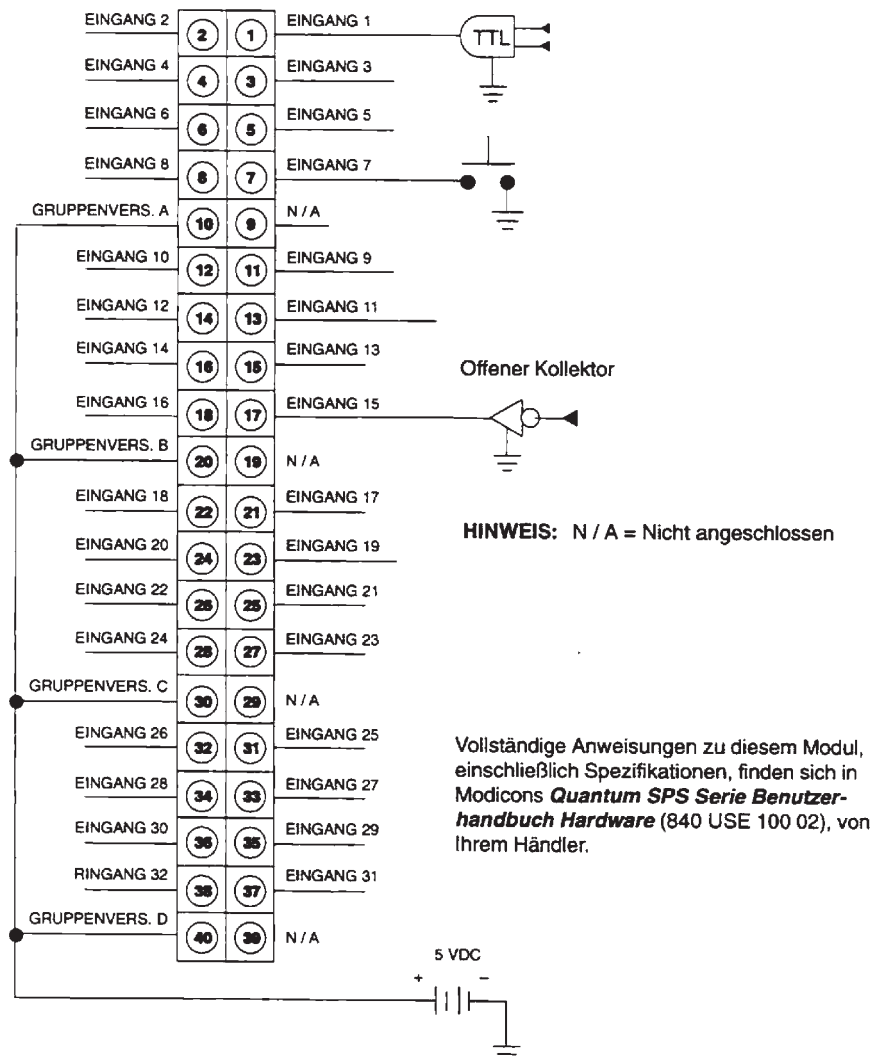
EINGANG 2
2
1
EINGANG 1
TTL
EINGANG 4
4
3
EINGANG 3
EINGANG 6
6
5
EINGANG 5
EINGANG 8
8
7
EINGANG 7
GRUPPENVERS. A
10
9
N / A
EINGANG 10
12
11
EINGANG 9
EINGANG 12
14
13
EINGANG 11
EINGANG 14
16
15
EINGANG 13
Offener Kollektor
EINGANG 16
18
17
EINGANG 15
GRUPPENVERS. B
20
19
N / A
EINGANG 18
22
21
EINGANG 17
HINWEIS: N / A = Nicht angeschlossen
EINGANG 20
24
23
EINGANG 19
EINGANG 22
26
25
EINGANG 21
EINGANG 24
28
27
EINGANG 23
GRUPPENVERS. C
30
29
N / A
EINGANG 26
32
31
EINGANG 25
EINGANG 28
34
33
EINGANG 27
EINGANG 30
36
35
EINGANG 29
RINGANG 32
38
37
EINGANG 31
GRUPPENVERS. D
40
39
N / A

Vollständige Anweisungen zu diesem Modul, einschließlich Spezifikationen, finden sich in Modicons ***Quantum SPS Serie Benutzerhandbuch Hardware*** (840 USE 100 02), von Ihrem Händler.

5 VDC
+
–